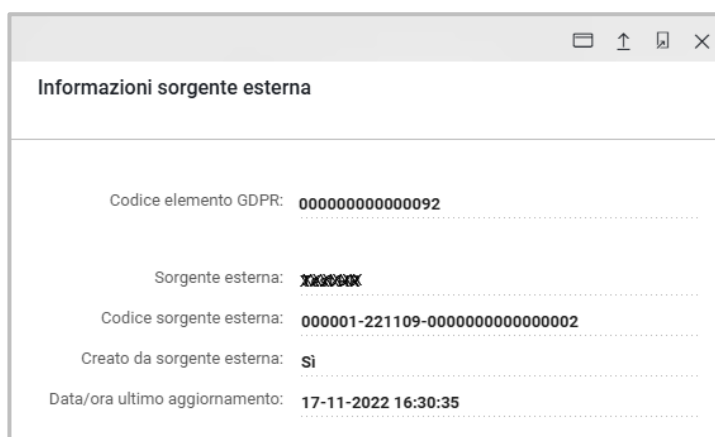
Informazioni sorgente esterna

Codice elemento GDPR: 000000000000092

Sorgente esterna: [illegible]

Codice sorgente esterna: 000001-221109-0000000000000002

Creato da sorgente esterna: Sì

Data/ora ultimo aggiornamento: 17-11-2022 16:30:35